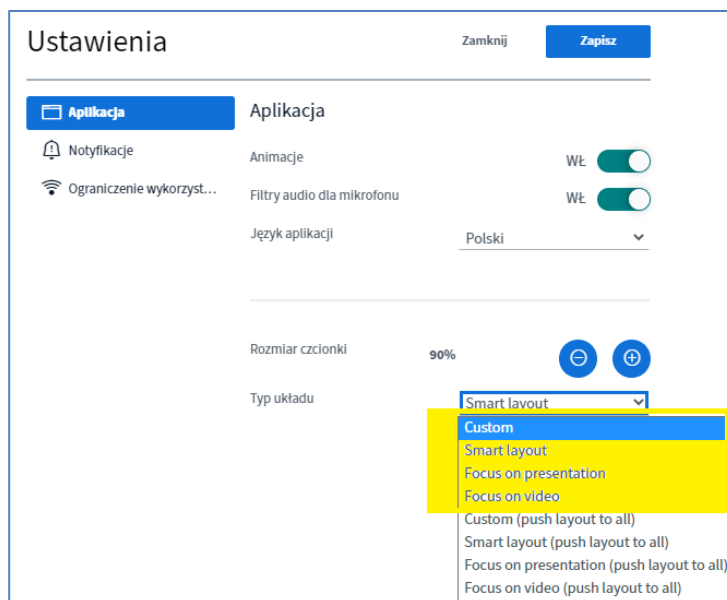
Ustawienia

Zamknij

Zapisz

Aplikacja

Notyfikacje

Ograniczenie wykorzyst...

Aplikacja

Animacje

WŁ

Filtry audio dla mikrofonu

WŁ

Język aplikacji

Polski

Rozmiar czcionki

90%

Typ układu

Smart layout

Custom

Smart layout

Focus on presentation

Focus on video

Custom (push layout to all)

Smart layout (push layout to all)

Focus on presentation (push layout to all)

Focus on video (push layout to all)